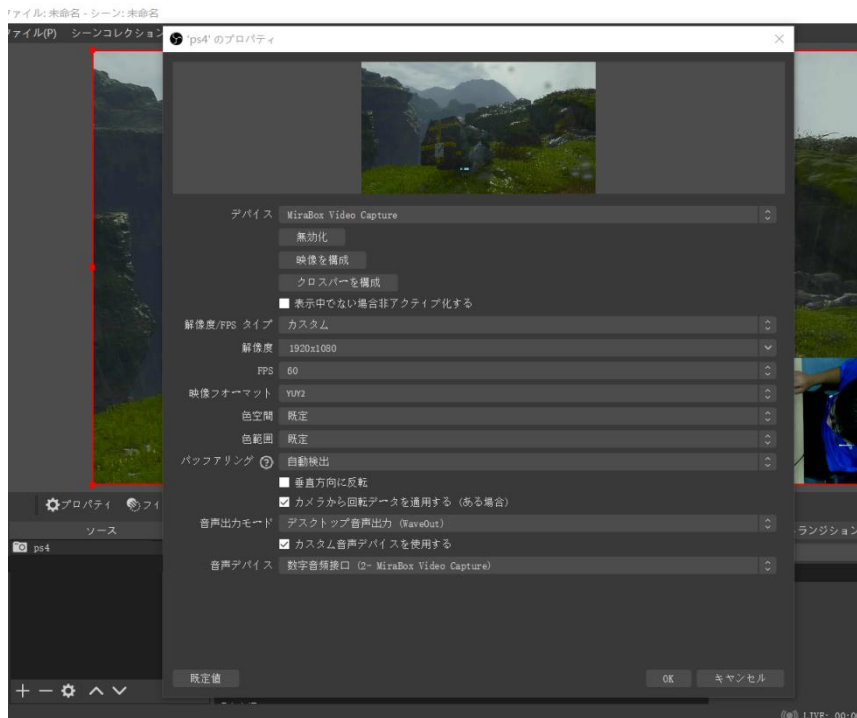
ァイル: 未命名 - シーン: 未命名
ァイル(P) シーンコレクション

'ps4' のプロパティ

デバイス MiraBox Video Capture
無効化
映像を構成
クロスバーを構成
表示中でない場合非アクティブ化する
解像度/FPS タイプ カスタム
解像度 1920x1080
FPS 60
映像フォーマット YUY2
色空間 既定
色範囲 既定
バッファリング 自動検出
垂直方向に反転
カメラから回転データを適用する (ある場合)
音声出力モード デスクトップ音声出力 (WaveOut)
カスタム音声デバイスを使用する
音声デバイス 数字音频接口 (2- MiraBox Video Capture)

既定値
OK
キャンセル

プロパティ フィ
ソース
ps4
ランジション
LIVE: 00:0